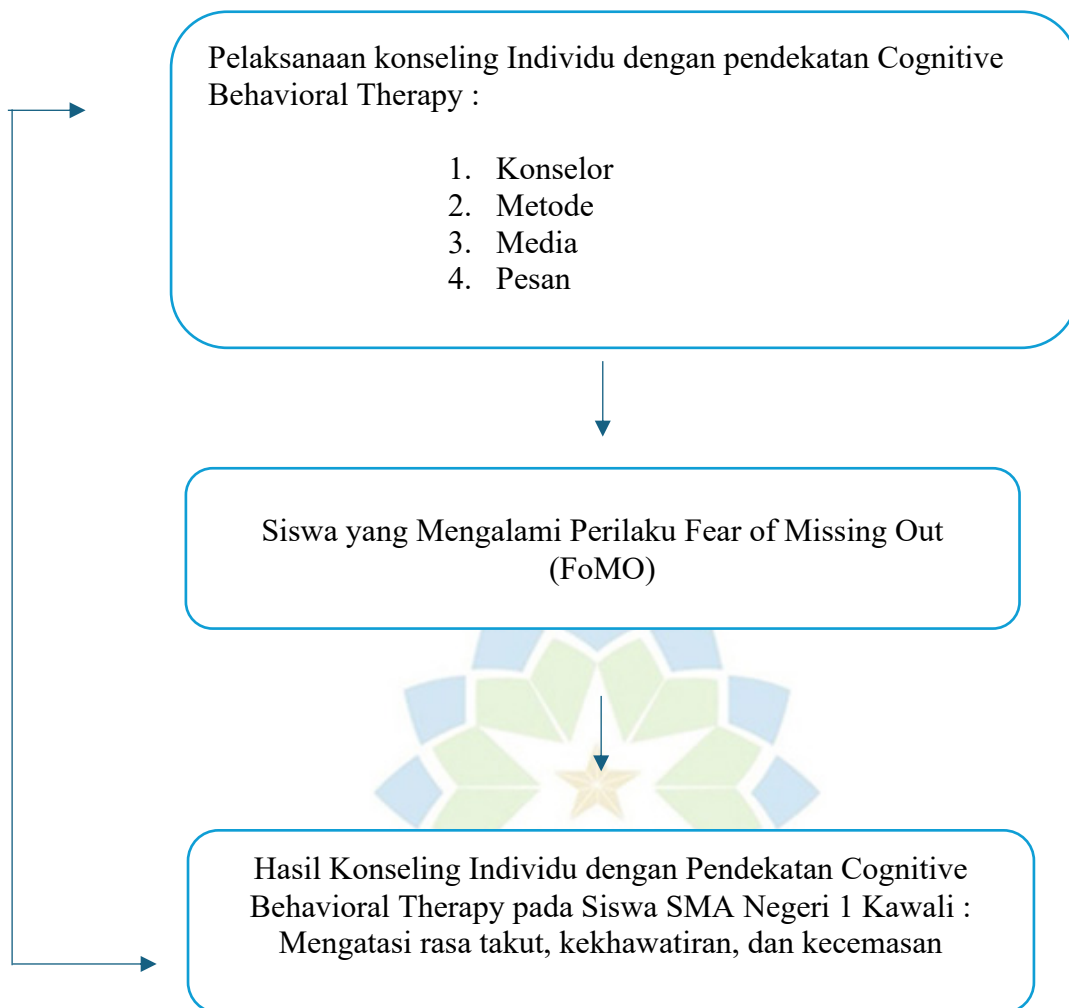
Pelaksanaan konseling Individu dengan pendekatan Cognitive Behavioral Therapy :

1. Konselor
2. Metode
3. Media
4. Pesan

Siswa yang Mengalami Perilaku Fear of Missing Out (FoMO)

Hasil Konseling Individu dengan Pendekatan Cognitive Behavioral Therapy pada Siswa SMA Negeri 1 Kawali : Mengatasi rasa takut, kekhawatiran, dan kecemasan